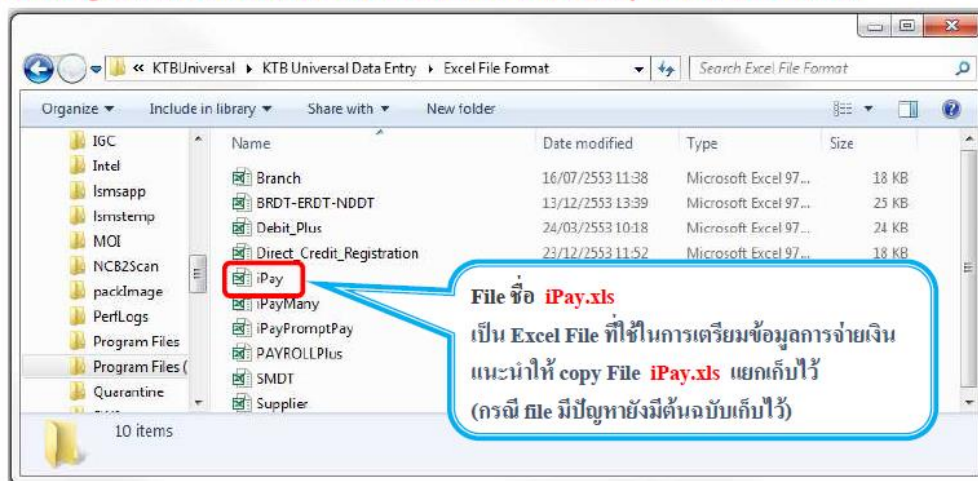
« KTBUniversal ▸ KTB Universal Data Entry ▸ Excel File Format

Search Excel File Format

Organize ▾ Include in library ▾ Share with ▾ New folder

IGC
Intel
Ismsapp
Ismstemp
MOI
NCB2Scan
packImage
PerfLogs
Program Files
Program Files (
Quarantine

| Name | Date modified | Type | Size |
|---|---|---|---|
| Branch | 16/07/2553 11:38 | Microsoft Excel 97... | 18 KB |
| BRDT-ERDT-NDDT | 13/12/2553 13:39 | Microsoft Excel 97... | 25 KB |
| Debit_Plus | 24/03/2553 10:18 | Microsoft Excel 97... | 24 KB |
| Direct_Credit_Registration | 23/12/2553 11:52 | Microsoft Excel 97... | 18 KB |
| iPay | | | |
| iPayMany | | | |
| iPayPromptPay | | | |
| PAYROLLPlus | | | |
| SMDT | | | |
| Supplier | | | |

10 items

File ชื่อ iPay.xls
เป็น Excel File ที่ใช้ในการเตรียมข้อมูลการจ่ายเงิน
แนะนำให้ copy File iPay.xls แยกเก็บไว้
(กรณี file มีปัญหายังมีต้นฉบับเก็บไว้)